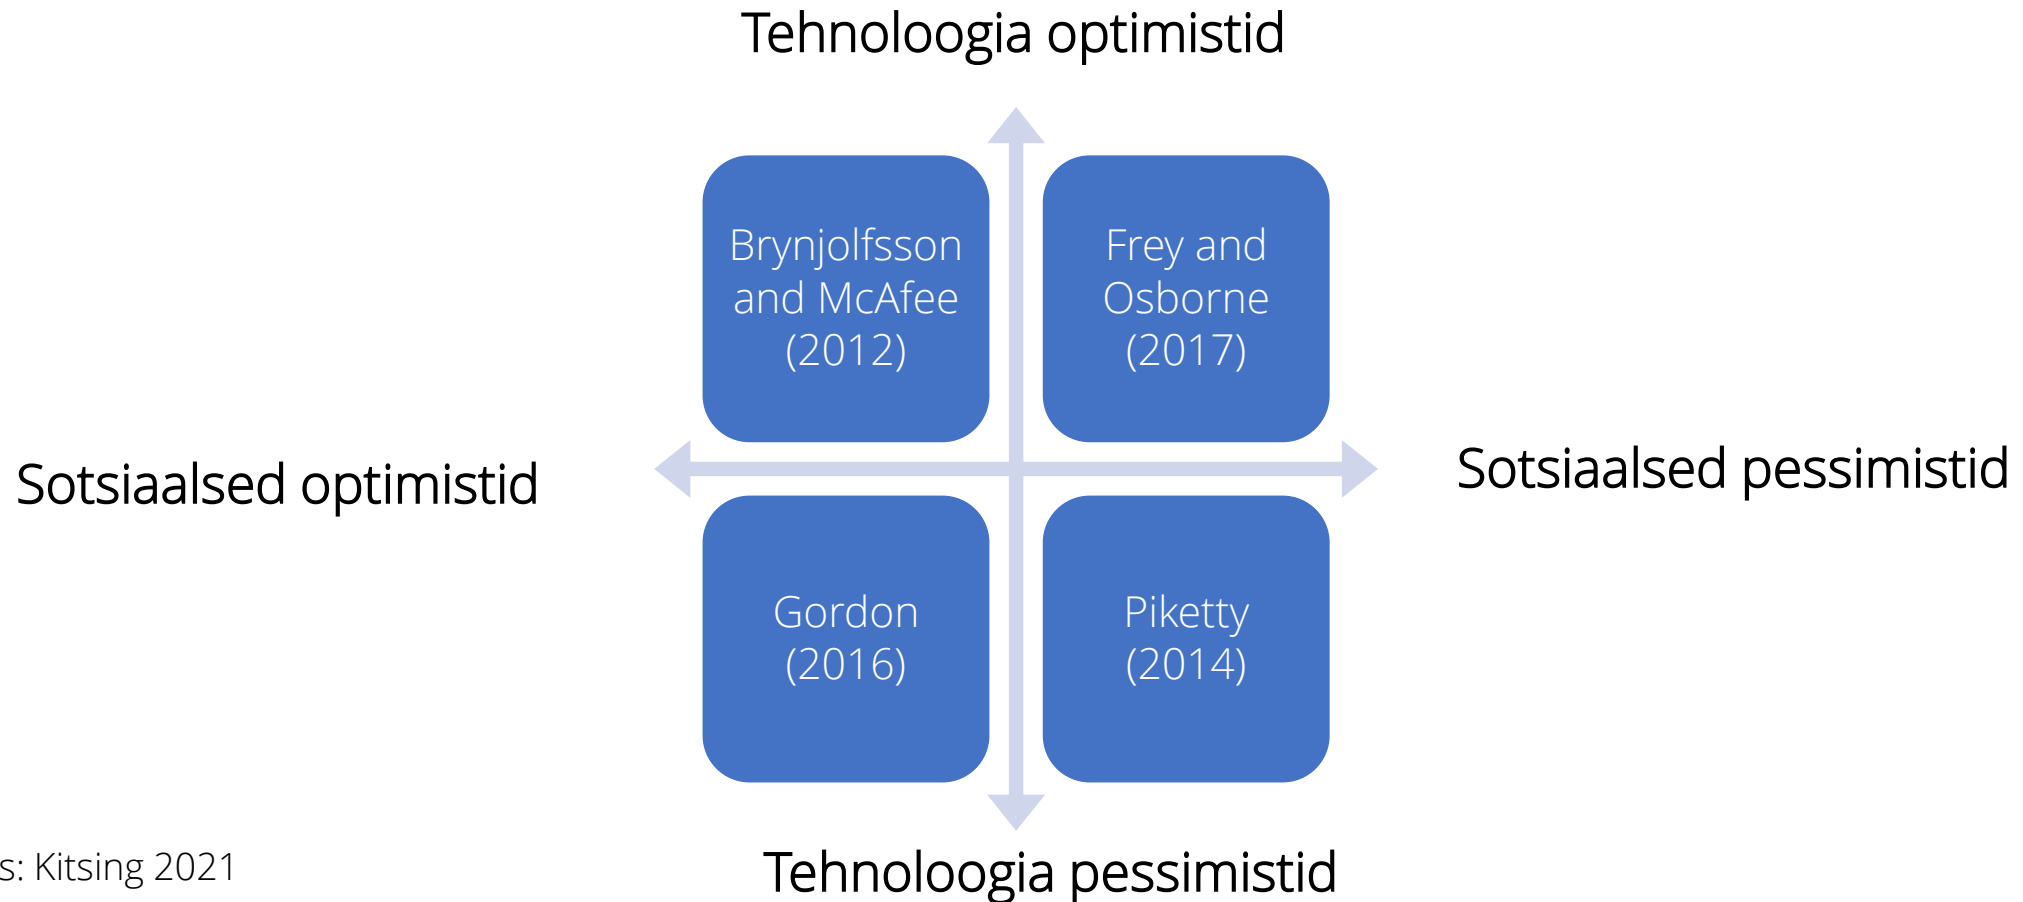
Tehnoloogia optimistid

Brynjolfsson and McAfee (2012)

Frey and Osborne (2017)

Sotsiaalsed optimistid

Sotsiaalsed pessimistid

Gordon (2016)

Piketty (2014)

s: Kitsing 2021

Tehnoloogia pessimistid